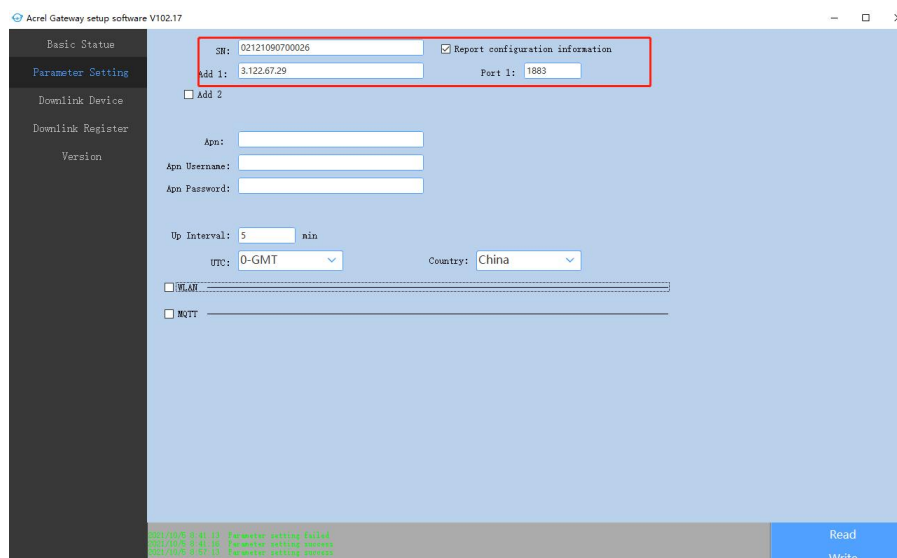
Acrel Gateway setup software V102.17

Basic Statue
Parameter Setting
Downlink Device
Downlink Register
Version

SN: 02121090700026
Report configuration information
Add 1: 3.122.67.29
Port 1: 1883
Add 2

Apn:
Apn Username:
Apn Password:

Up Interval: 5 min
UTC: 0-GMT
Country: China

WLAN
MQTT

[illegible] Parameter setting Failed
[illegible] Parameter setting success
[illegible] Parameter setting success

Read
Write